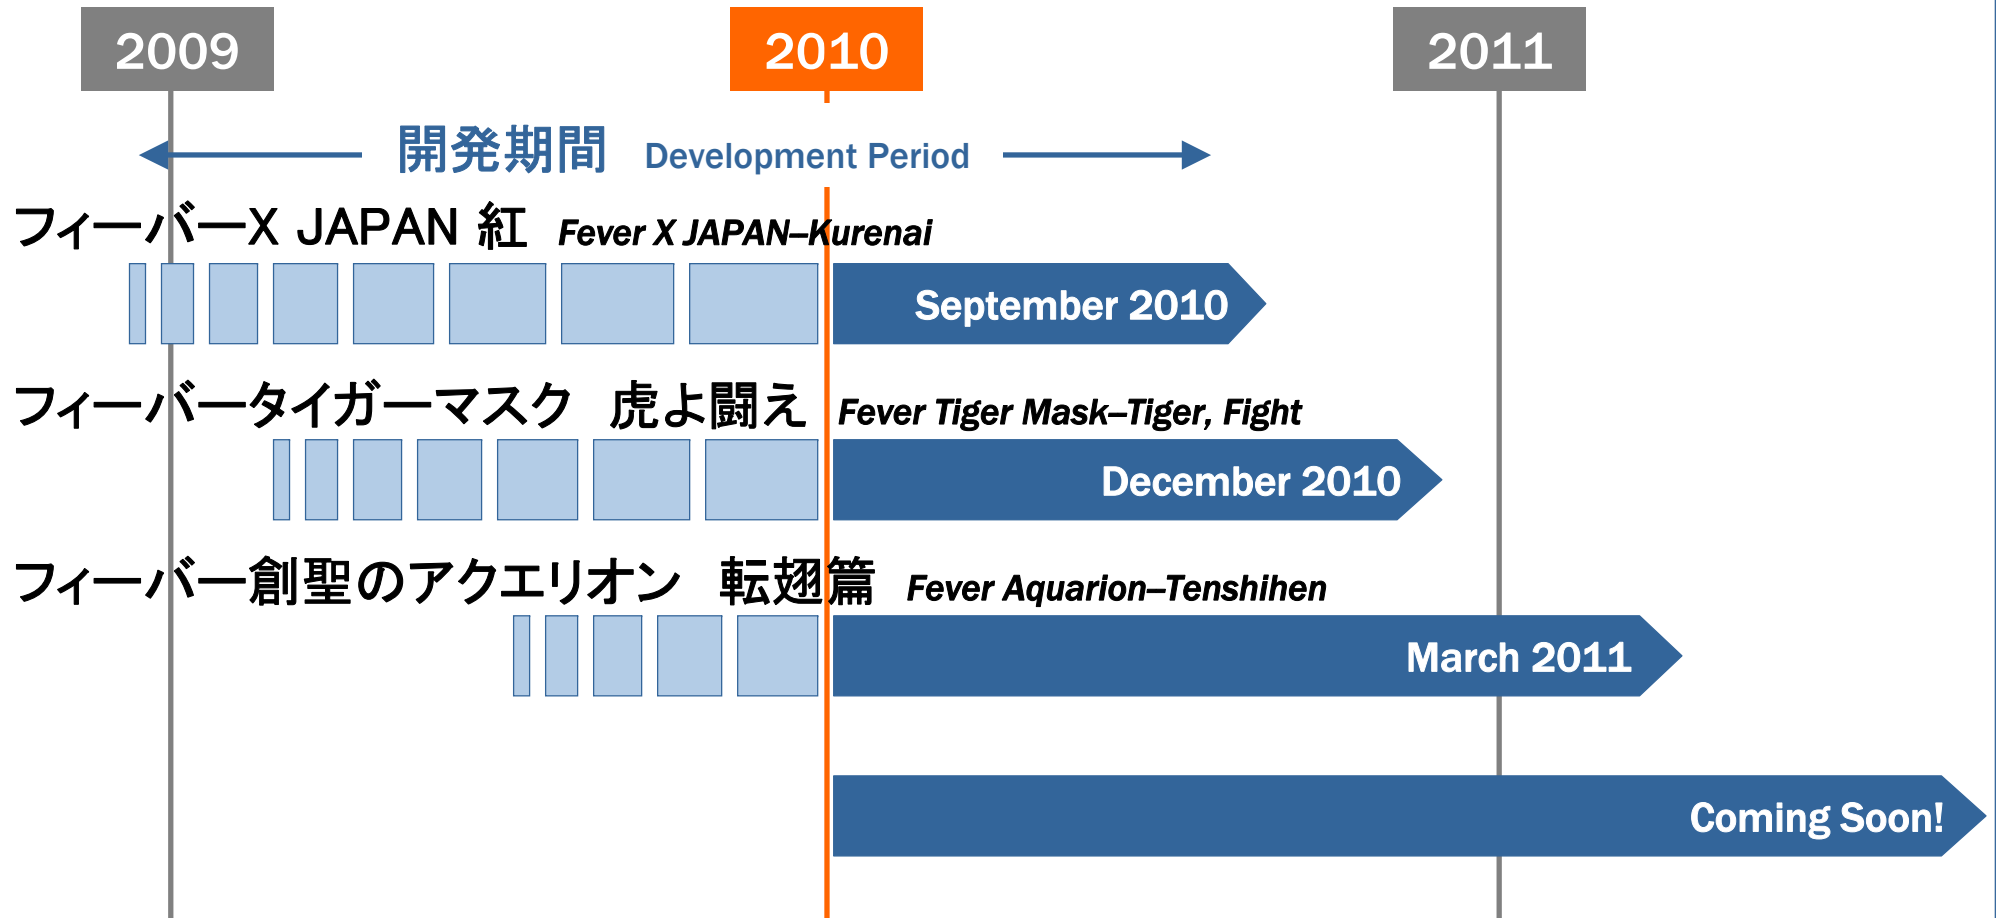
2009

2010

2011

開発期間 Development Period

フィーバーX JAPAN 紅 Fever X JAPAN–Kurenai

September 2010

フィーバータイガーマスク 虎よ闘え Fever Tiger Mask–Tiger, Fight

December 2010

フィーバー創聖のアクエリオン 転翅篇 Fever Aquarion–Tenshihen

March 2011

Coming Soon!